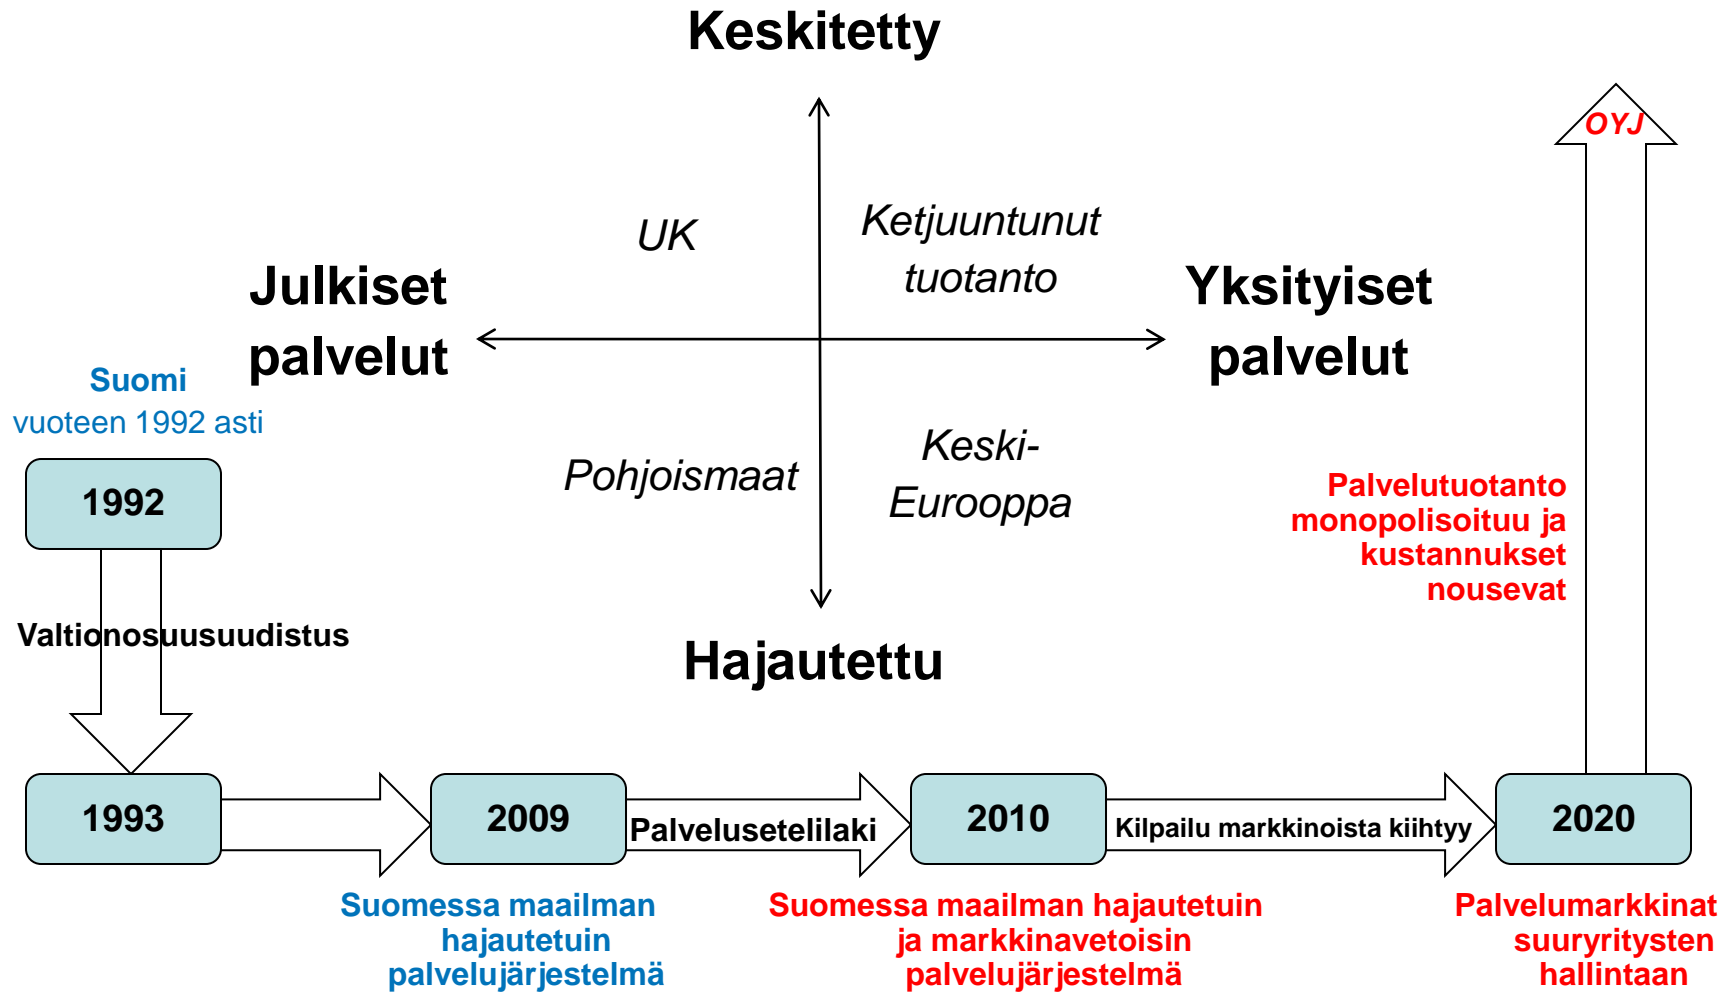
Keskitetty

UK

Ketjuuntunut tuotanto

Julkiset palvelut

Yksityiset palvelut

OYJ

Suomi
vuoteen 1992 asti

Pohjoismaat

Keski-Eurooppa

1992

Palvelutuotanto monopolisoituu ja kustannukset nousevat

Valtionosuusuudistus

Hajautettu

1993

2009

Palvelusetelilaki

2010

Kilpailu markkinoista kiihtyy

2020

Suomessa maailman hajautetuin palvelujärjestelmä

Suomessa maailman hajautetuin ja markkinavetoisin palvelujärjestelmä

Palvelumarkkinat suuryritysten hallintaan